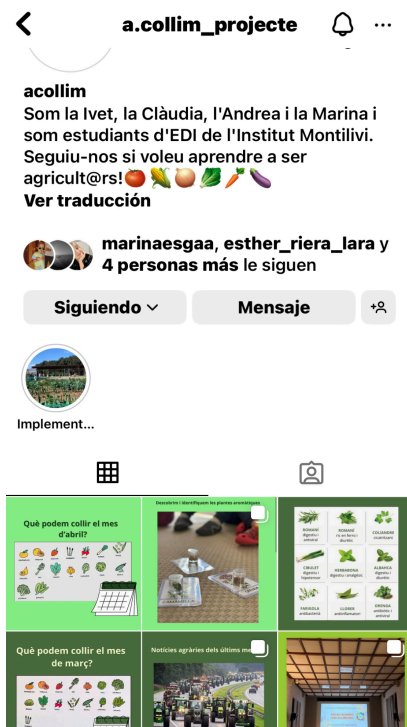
a.collim_projecte

acollim
Som la Ivet, la Clàudia, l'Andrea i la Marina i som estudiants d'EDI de l'Institut Montilivi. Seguiu-nos si voleu aprendre a ser agricult@rs!🍅🌽🧅🥬🥕🍆
Ver traducción

marinaesgaa, esther_riera_lara y 4 personas más le siguen

Siguiendo
Mensaje

Implement...

Què podem collir el mes d'abril?

Descobrim i identifiquem les plantes aromàtiques

ROMANÍ
ROMANÍ
COLIANDRE
CIBULET
HERBABONA
ALBAHACA
FARIGOLA
LLORER
ORENGA

Què podem collir el mes de març?

Notícies agràries dels últims me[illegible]